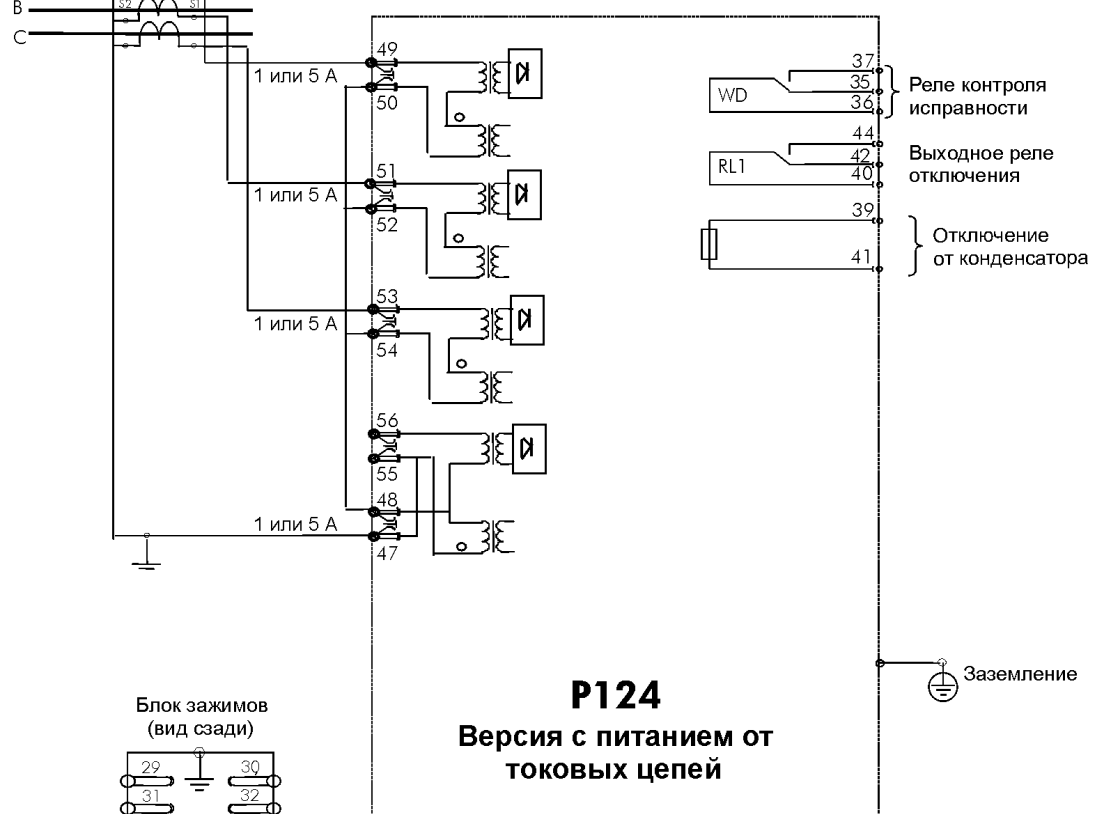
B
C
S2
S1
49
1 или 5 A
50
51
1 или 5 A
52
53
1 или 5 A
54
56
55
48
1 или 5 A
47
37
35
36
WD
Реле контроля исправности
44
42
40
RL1
Выходное реле отключения
39
41
Отключение от конденсатора
Заземление
P124
Версия с питанием от токовых цепей
Блок зажимов (вид сзади)
29
30
31
32